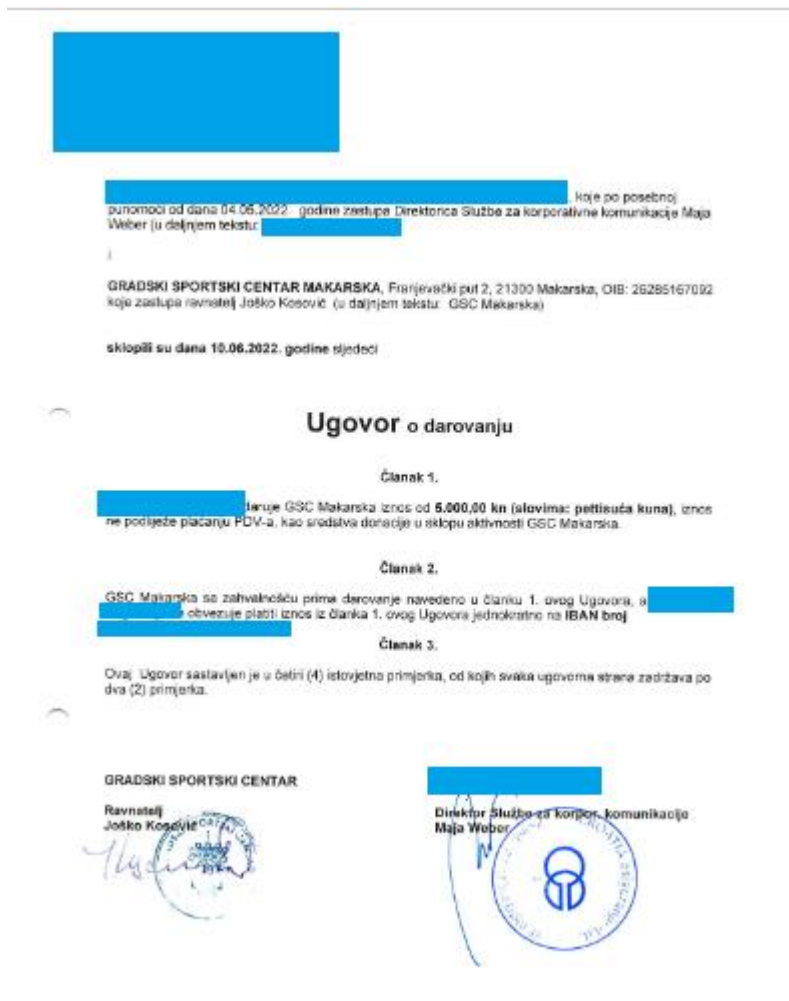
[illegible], koje po posebnoj punomoći od dana 04.06.2022. godine zastupa Direktorica Službe za korporativne komunikacije Maja Weber (u daljnjem tekstu: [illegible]

i

GRADSKI SPORTSKI CENTAR MAKARSKA, Franjevački put 2, 21300 Makarska, OIB: 26285167092 koje zastupa ravnatelj Joško Kosović (u daljnjem tekstu: GSC Makarska)

sklopili su dana 10.06.2022. godine sljedeći

Ugovor o darovanju

Članak 1.

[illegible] daruje GSC Makarska iznos od 5.000,00 kn (slovima: pettisuća kuna), iznos ne podiježe plaćanju PDV-a, kao sredstva donacije u sklopu aktivnosti GSC Makarska.

Članak 2.

GSC Makarska sa zahvalnošću prima darovanje navedeno u članku 1. ovog Ugovora, a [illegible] se obvezuje platiti iznos iz članka 1. ovog Ugovora jednokratno na IBAN broj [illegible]

Članak 3.

Ovaj Ugovor sastavljen je u četiri (4) istovjetna primjerka, od kojih svaka ugovorna strana zadržava po dva (2) primjerka.

GRADSKI SPORTSKI CENTAR

Ravnatelj
Joško Kosović

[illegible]

Direktor Službe za korpor. komunikacije
Maja Weber